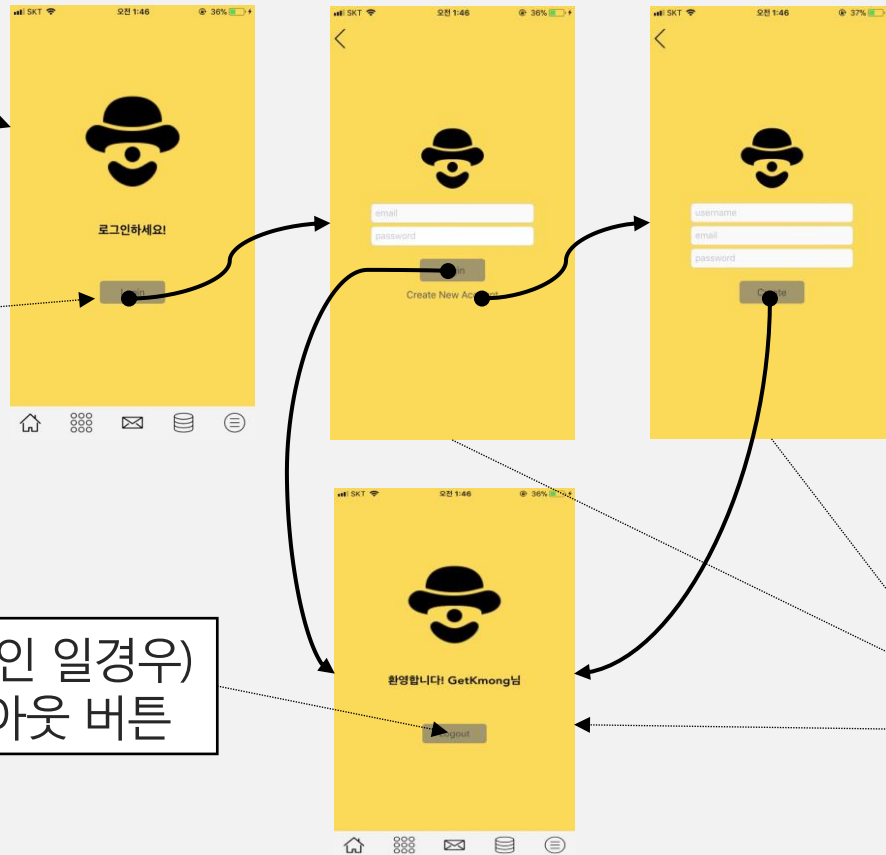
SKT 오전 1:46 36%

로그인하세요!

Login

SKT 오전 1:46 36%

email

password

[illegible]in

Create New Ac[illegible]

SKT 오전 1:46 37%

username

email

password

C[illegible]te

SKT 오전 1:46 36%

환영합니다! GetKmong님

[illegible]ogout

인 일경우)
아웃 버튼